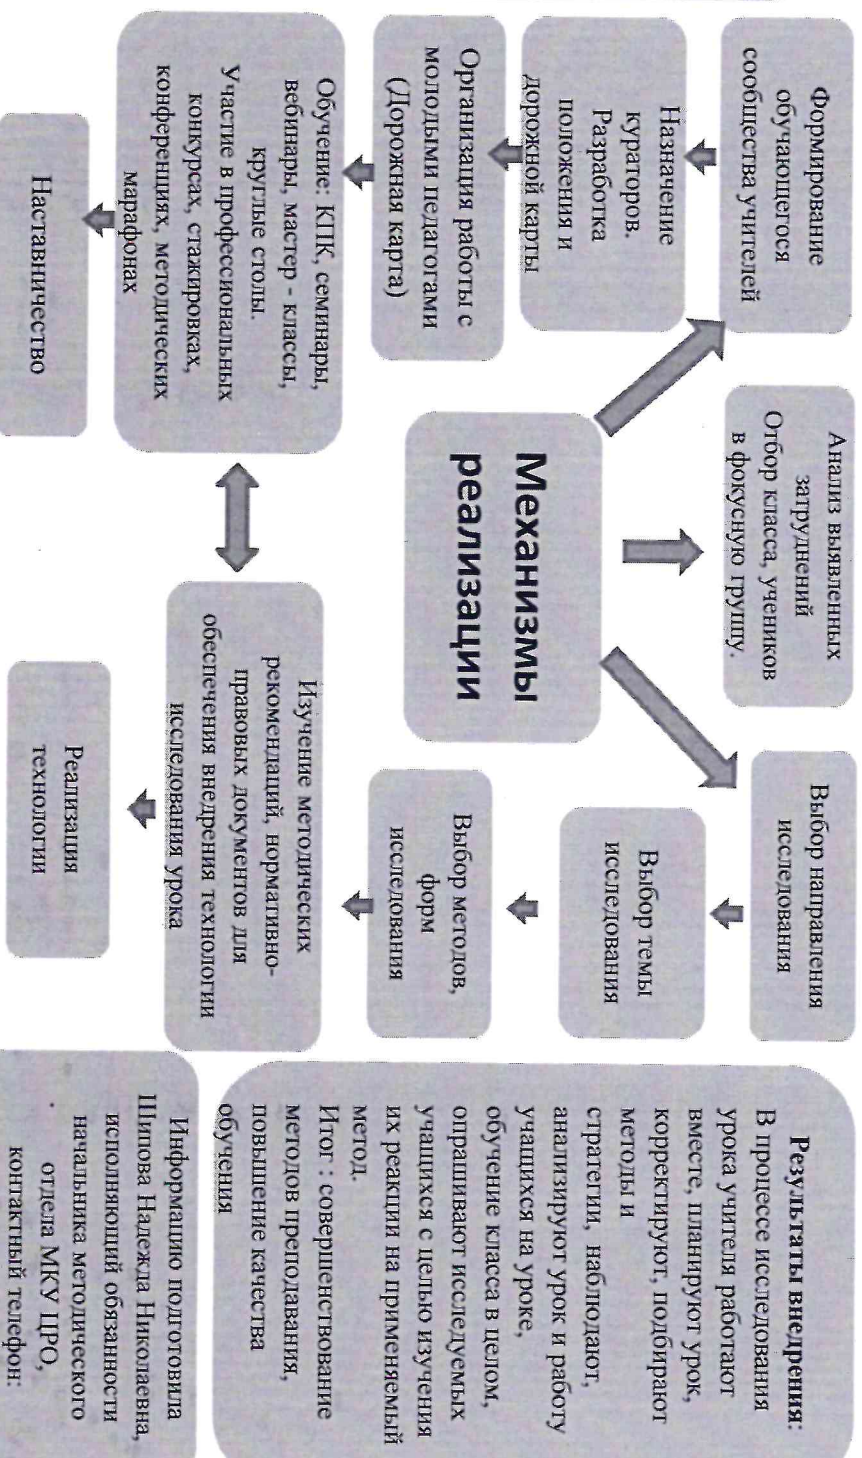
Механизмы реализации

Формирование обучающегося сообщества учителей

Назначение кураторов. Разработка положения и дорожной карты

Организация работы с молодыми педагогами (Дорожная карта)

Обучение: КПК, семинары, вебинары, мастер - классы, круглые столы. Участие в профессиональных конкурсах, стажировках, конференциях, методических марафонах

Наставничество

Анализ выявленных затруднений Отбор класса, учеников в фокусную группу.

Выбор направления исследования

Выбор темы исследования

Выбор методов, форм исследования

Изучение методических рекомендаций, нормативно-правовых документов для обеспечения внедрения технологии исследования урока

Реализация технологии

Результаты внедрения: В процессе исследования урока учителя работают вместе, планируют урок, корректируют, подбирают методы и стратегии, наблюдают, анализируют урок и работу учащихся на уроке, обучение класса в целом, опрашивают исследуемых учащихся с целью изучения их реакции на применяемый метод.
Итог : совершенствование методов преподавания, повышение качества обучения

Информацию подготовила Шипова Надежда Николаевна, исполняющий обязанности начальника методического отдела МКУ ЦРО, контактный телефон: